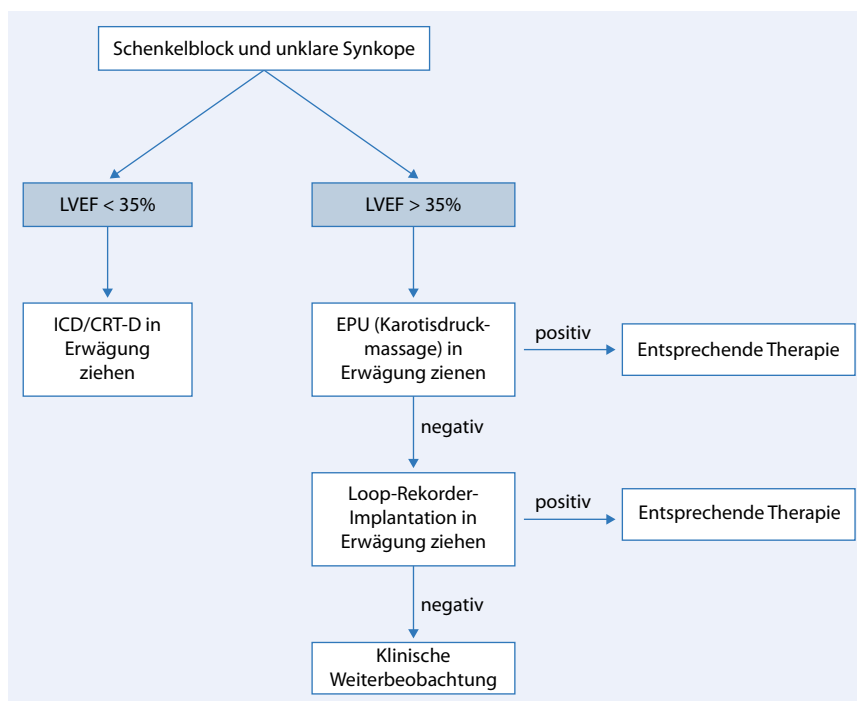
Schenkelblock und unklare Synkope

LVEF < 35%

LVEF > 35%

ICD/CRT-D in Erwägung ziehen

EPU (Karotisdruckmassage) in Erwägung zienen

positiv

Entsprechende Therapie

negativ

Loop-Rekorder-Implantation in Erwägung ziehen

positiv

Entsprechende Therapie

negativ

Klinische Weiterbeobachtung